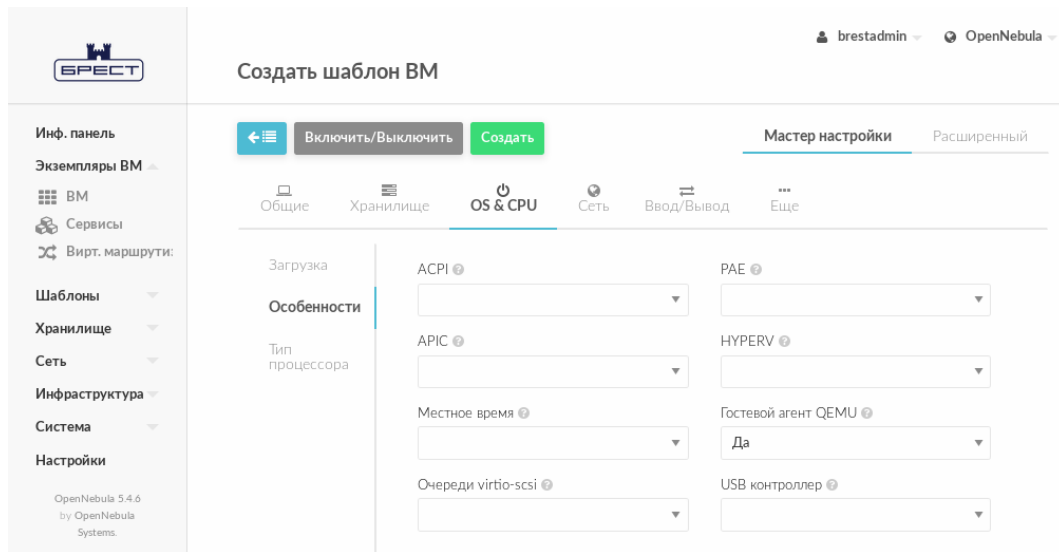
БРЕСТ

brestadmin OpenNebula

Создать шаблон ВМ

Инф. панель
Экземпляры ВМ
ВМ
Сервисы
Вирт. маршрути:
Шаблоны
Хранилище
Сеть
Инфраструктура
Система
Настройки

OpenNebula 5.4.6 by OpenNebula Systems.

Включить/Выключить Создать

Мастер настройки Расширенный

Общие Хранилище OS & CPU Сеть Ввод/Вывод Еще

Загрузка
Особенности
Тип процессора

ACPI
PAE
APIC
HYPERV
Местное время
Гостевой агент QEMU
Да
Очереди virtio-scsi
USB контроллер